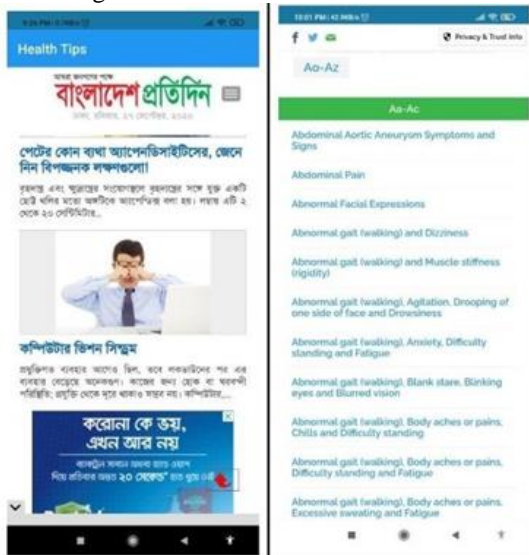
Health Tips

বাংলাদেশ প্রতিদিন

পেটের কোন ব্যথা অ্যাপেনডিসাইটিসের, জেনে নিন বিপজ্জনক লক্ষণগুলো!

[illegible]

কম্পিউটার ভিশন সিনড্রম

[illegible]

করোনা কে ভয়, এখন আর নয়

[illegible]

Privacy & Trust Info

Aa-Az

Aa-Ac

Abdominal Aortic Aneurysm Symptoms and Signs

Abdominal Pain

Abnormal Facial Expressions

Abnormal gait (walking) and Dizziness

Abnormal gait (walking) and Muscle stiffness (rigidity)

Abnormal gait (walking), Agitation, Drooping of one side of face and Drowsiness

Abnormal gait (walking), Anxiety, Difficulty standing and Fatigue

Abnormal gait (walking), Blank stare, Blinking eyes and Blurred vision

Abnormal gait (walking), Body aches or pains, Chills and Difficulty standing

Abnormal gait (walking), Body aches or pains, Difficulty standing and Fatigue

Abnormal gait (walking), Body aches or pains, Excessive sweating and Fatigue